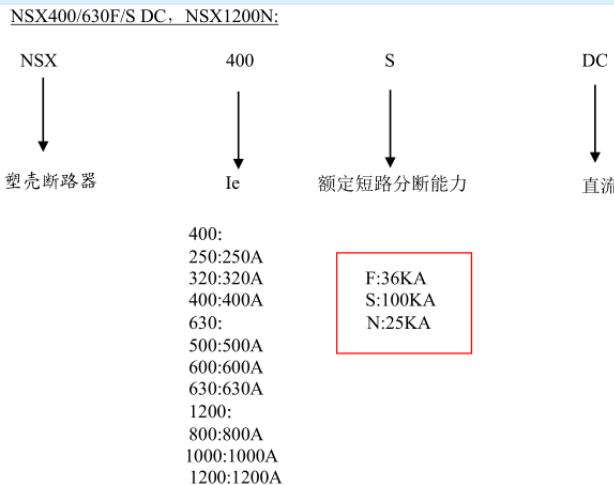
NSX400/630F/S DC，NSX1200N:

NSX

塑壳断路器

400

Ie

400:
250:250A
320:320A
400:400A
630:
500:500A
600:600A
630:630A
1200:
800:800A
1000:1000A
1200:1200A

S

额定短路分断能力

F:36KA
S:100KA
N:25KA

DC

直流